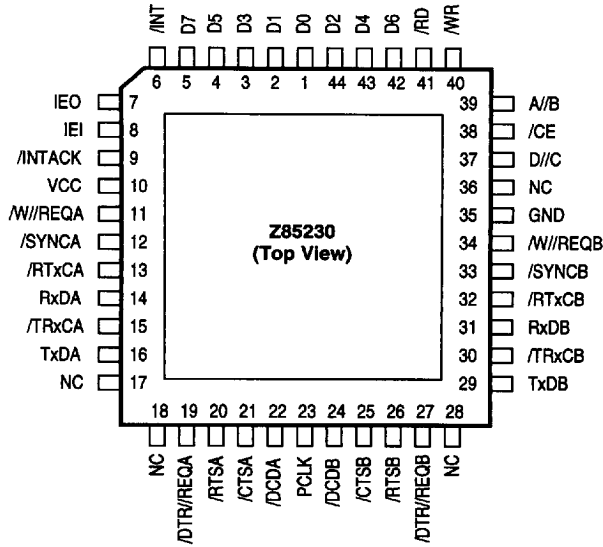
/INT D7 D5 D3 D1 D0 D2 D4 D6 /RD /WR
6 5 4 3 2 1 44 43 42 41 40

IEO 7
IEI 8
/INTACK 9
VCC 10
/W//REQA 11
/SYNCA 12
/RTxCA 13
RxDA 14
/TRxCA 15
TxDA 16
NC 17

39 A//B
38 /CE
37 D//C
36 NC
35 GND
34 /W//REQB
33 /SYNCB
32 /RTxCB
31 RxDB
30 /TRxCB
29 TxDB

Z85230
(Top View)

18 19 20 21 22 23 24 25 26 27 28
NC /DTR//REQA /RTSA /CTSA /DCDA PCLK /DCDB /CTSB /RTSB /DTR//REQB NC